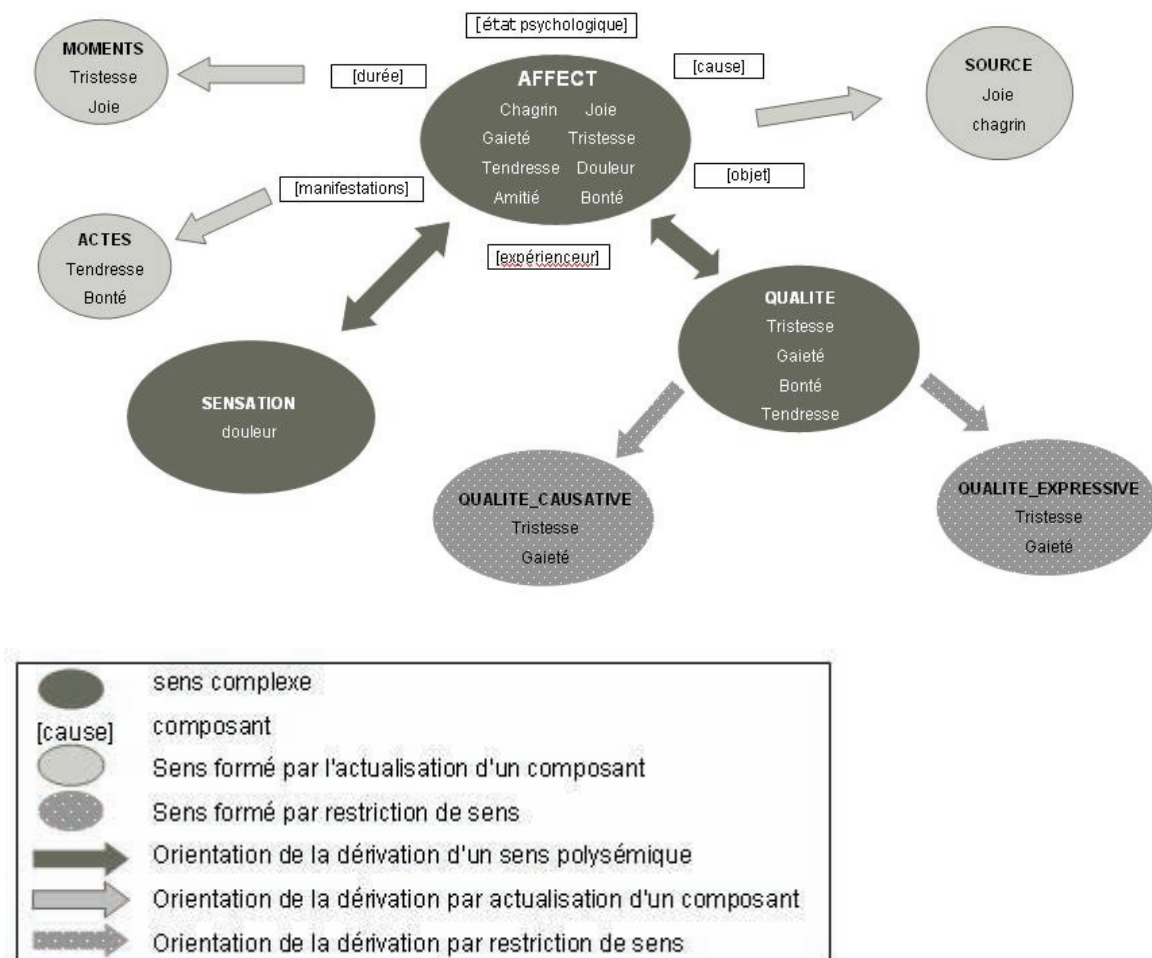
[état psychologique]

MOMENTS
Tristesse
Joie

[durée]

AFFECT
Chagrin Joie
Gaieté Tristesse
Tendresse Douleur
Amitié Bonté

[cause]

SOURCE
Joie
chagrin

[manifestations]

[objet]

ACTES
Tendresse
Bonté

[expérienceur]

QUALITE
Tristesse
Gaieté
Bonté
Tendresse

SENSATION
douleur

QUALITE_CAUSATIVE
Tristesse
Gaieté

QUALITE_EXPRESSIVE
Tristesse
Gaieté

sens complexe
[cause] composant
Sens formé par l'actualisation d'un composant
Sens formé par restriction de sens
Orientation de la dérivation d'un sens polysémique
Orientation de la dérivation par actualisation d'un composant
Orientation de la dérivation par restriction de sens